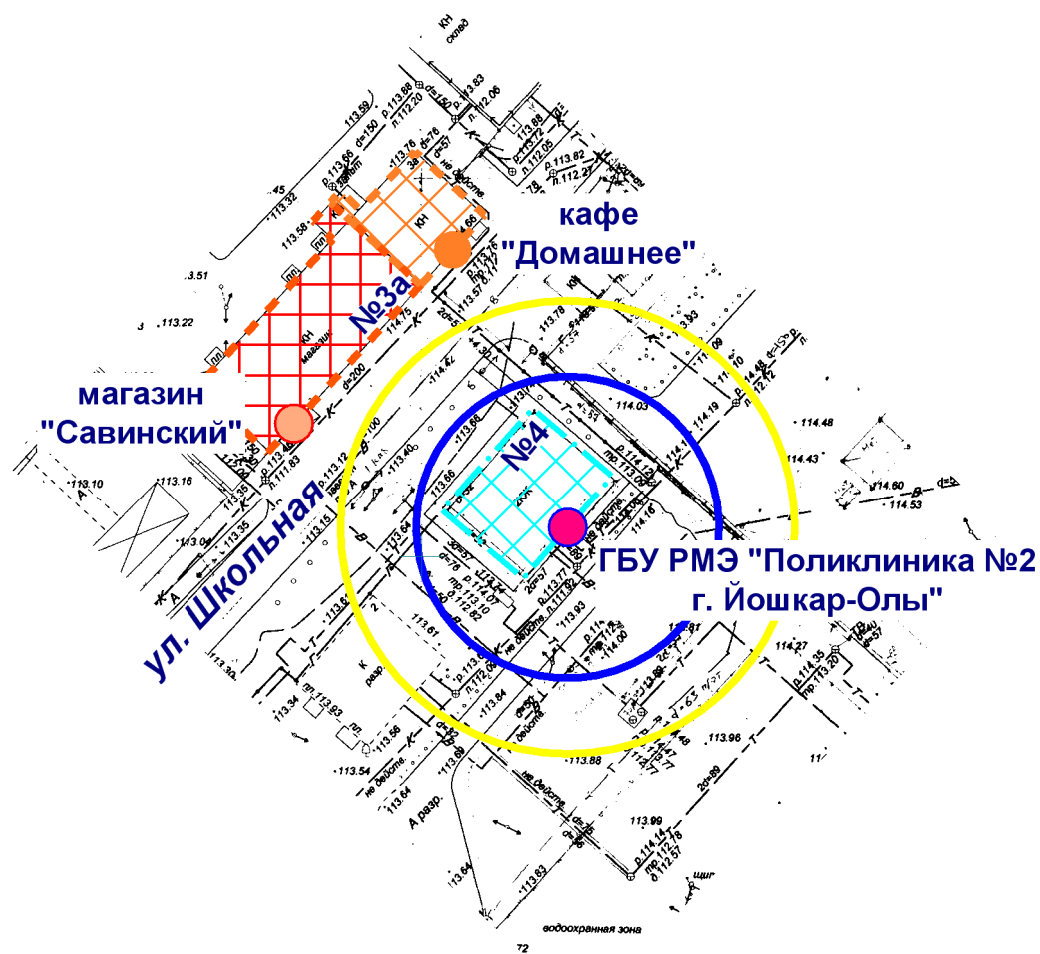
кафе
"Домашнее"

№3а

магазин
"Савинский"

№4

ГБУ РМЭ "Поликлиника №2
г. Йошкар-Олы"

ул. Школьная

КН
склад

113.59
113.32
113.58
113.22
113.10
113.16
113.35
114.03
114.19
114.48
114.43
114.60
114.53
113.61
113.34
113.56
113.54
113.64
113.84
113.88
113.96
113.99
113.83
113.93
114.27

не действ.
водоохранная зона
72